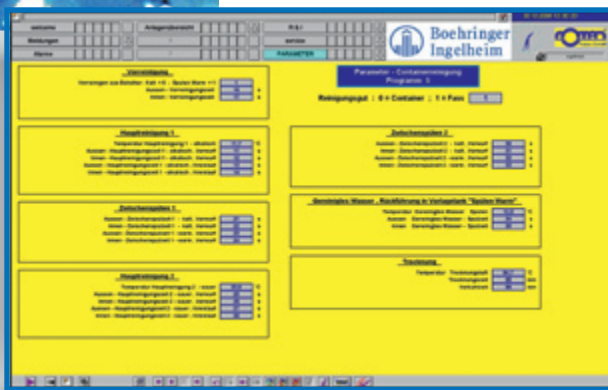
welcome

Meldungen

Alarme

Anlagenübersicht

R & I

service

PARAMETER

Boehringer Ingelheim

Parameter - Containerreinigung Programm 3

Reinigungsgut : 0 = Container : 1 = Fass

Vorreinigung

Vorreinigen aus Behälter Kalt = 0 - Spülen Warm = 1

Aussen - Vorreinigungszeit

Innen - Vorreinigungszeit

Hauptreinigung 1

Temperatur Hauptreinigung 1 - alkalisch

Aussen - Hauptreinigungszeit 1 - alkalisch - Vorlauf

Innen - Hauptreinigungszeit 1 - alkalisch - Vorlauf

Aussen - Hauptreinigungszeit 1 - alkalisch - Kreislauf

Innen - Hauptreinigungszeit 1 - alkalisch - Kreislauf

Zwischenspülen 1

Aussen - Zwischenspülzeit 1 - kalt - Vorlauf

Innen - Zwischenspülzeit 1 - kalt - Vorlauf

Aussen - Zwischenspülzeit 1 - warm - Vorlauf

Innen - Zwischenspülzeit 1 - warm - Vorlauf

Hauptreinigung 2

Temperatur Hauptreinigung 2 - sauer

Aussen - Hauptreinigungszeit 2 - sauer - Vorlauf

Innen - Hauptreinigungszeit 2 - sauer - Vorlauf

Aussen - Hauptreinigungszeit 2 - sauer - Kreislauf

Innen - Hauptreinigungszeit 2 - sauer - Kreislauf

Zwischenspülen 2

Aussen - Zwischenspülzeit 2 - kalt - Vorlauf

Innen - Zwischenspülzeit 2 - kalt - Vorlauf

Aussen - Zwischenspülzeit 2 - warm - Vorlauf

Innen - Zwischenspülzeit 2 - warm - Vorlauf

Gereinigtes Wasser , Rückführung in Vorlagetank "Spülen Warm"

Temperatur Gereinigtes Wasser - Spülen

Aussen - Gereinigtes Wasser - Spülzeit

Innen - Gereinigtes Wasser - Spülzeit

Trocknung

Temperatur Trocknungszeit

Trocknungszeit

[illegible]